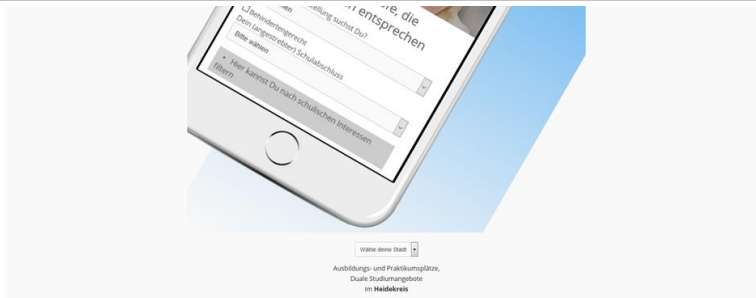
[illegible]e, die
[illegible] entsprechen
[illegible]llung suchst Du?
Behindertengerecht
Dein (angestrebter) Schulabschluss
Bitte wählen
Hier kannst Du nach schulischen Interessen filtern

Wähle deine Stadt

Ausbildungs- und Praktikumsplätze,
Duale Studiumangebote
im **Heidekreis**